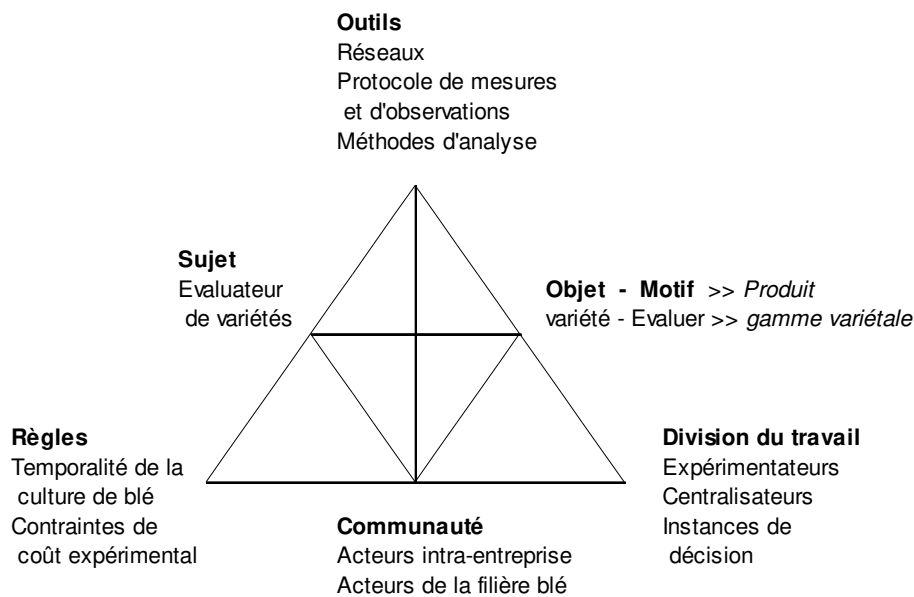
**Outils**
Réseaux
Protocole de mesures et d'observations
Méthodes d'analyse

**Sujet**
Evaluateur de variétés

**Objet - Motif** >> *Produit*
variété - Evaluer >> *gamme variétale*

**Règles**
Temporalité de la culture de blé
Contraintes de coût expérimental

**Communauté**
Acteurs intra-entreprise
Acteurs de la filière blé

**Division du travail**
Expérimentateurs
Centralisateurs
Instances de décision